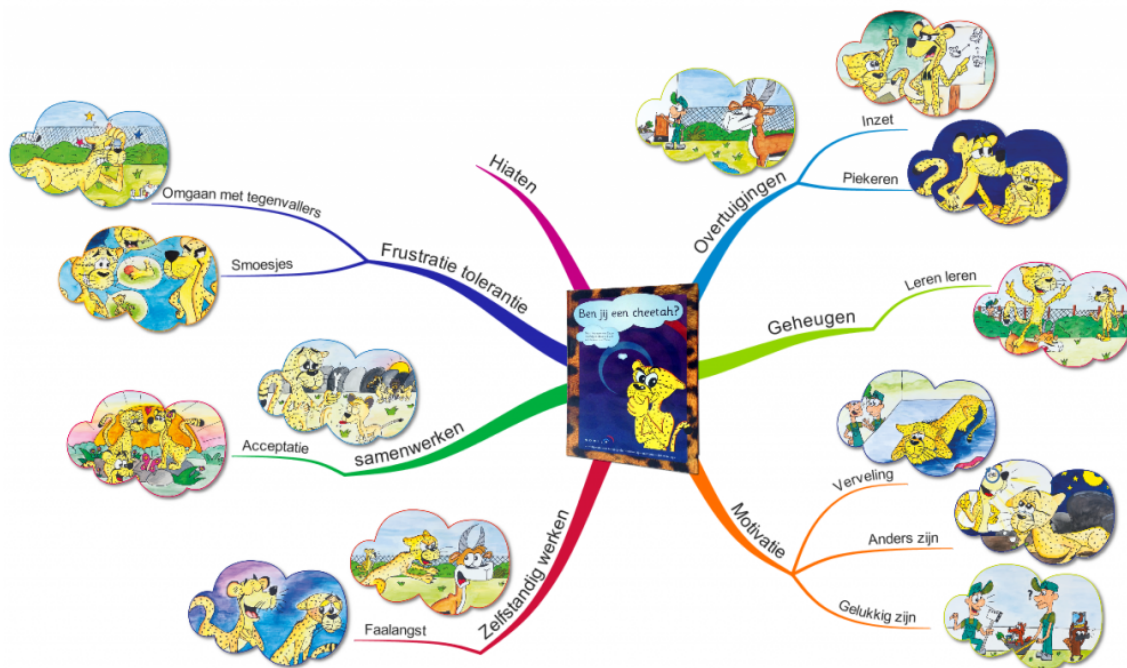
Ben jij een cheetah?

Hiaten

Frustratie tolerantie

Omgaan met tegenvallers

Smoesjes

samenwerken

Acceptatie

Zelfstandig werken

Faalangst

Overtuigingen

Inzet

Piekeren

Geheugen

Leren leren

Motivatie

Verveling

Anders zijn

Gelukkig zijn